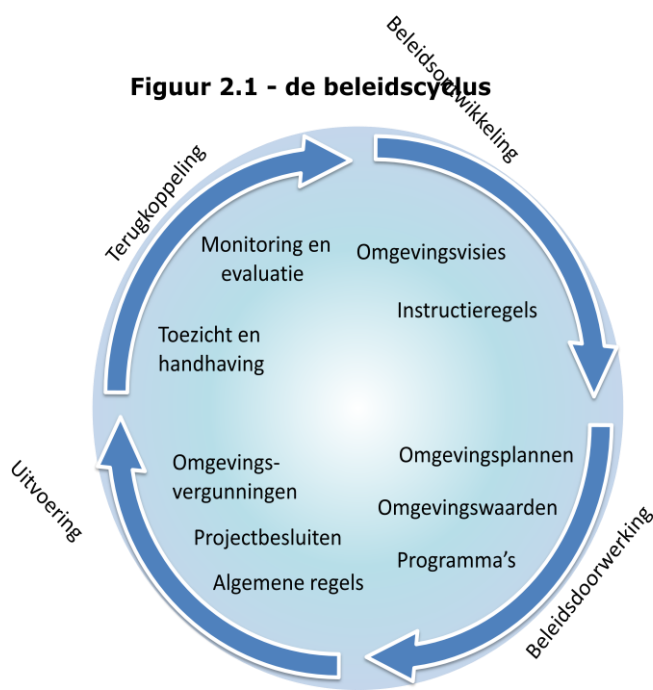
Figuur 2.1 - de beleidscyclus

Beleidsontwikkeling

Omgevingsvisies

Instructieregels

Beleidsdoorwerking

Omgevingsplannen

Omgevingswaarden

Programma's

Uitvoering

Omgevingsvergunningen

Projectbesluiten

Algemene regels

Terugkoppeling

Monitoring en evaluatie

Toezicht en handhaving